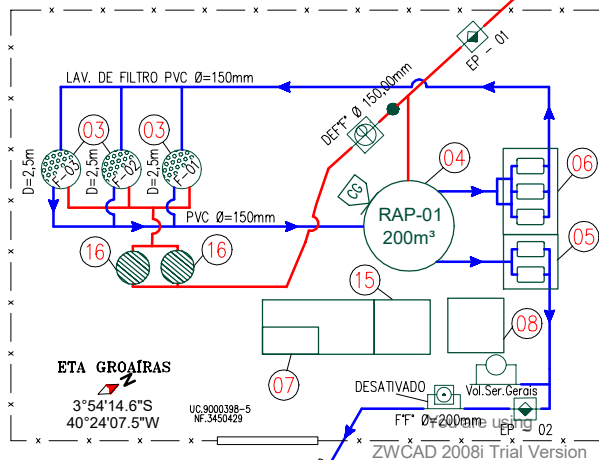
EP - 01

LAV. DE FILTRO PVC Ø=150mm

DEFFºFº Ø 150,00mm

03

03

D=2,5m

D=2,5m

D=2,5m

F-03

F-02

F-01

04

06

CG

RAP-01
200m³

PVC Ø=150mm

05

16

16

15

08

07

ETA GROAÍRAS

3°54'14.6"S
40°24'07.5"W

UC.9000398-5
NF.3450429

DESATIVADO

Vol.Ser.Gerais

FºFº Ø=200mm

EP - 02

ZWCAD 2008i Trial Version